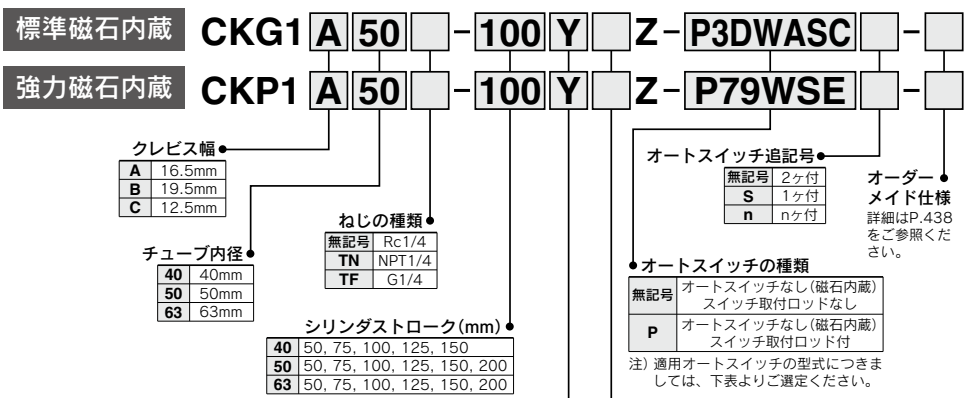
標準磁石内蔵 CKG1 A 50 - 100 Y Z - P3DWASC -

強力磁石内蔵 CKP1 A 50 - 100 Y Z - P79WSE -

クレビス幅

| A | 16.5mm |
|---|---|
| B | 19.5mm |
| C | 12.5mm |

チューブ内径

| 40 | 40mm |
|---|---|
| 50 | 50mm |
| 63 | 63mm |

ねじの種類

| 無記号 | Rc1/4 |
|---|---|
| TN | NPT1/4 |
| TF | G1/4 |

シリンダストローク(mm)

| 40 | 50, 75, 100, 125, 150 |
|---|---|
| 50 | 50, 75, 100, 125, 150, 200 |
| 63 | 50, 75, 100, 125, 150, 200 |

オートスイッチ追記号

| 無記号 | 2ヶ付 |
|---|---|
| S | 1ヶ付 |
| n | nヶ付 |

オーダーメイド仕様
詳細はP.438をご参照ください。

オートスイッチの種類

| 無記号 | オートスイッチなし(磁石内蔵) スイッチ取付ロッドなし |
|---|---|
| P | オートスイッチなし(磁石内蔵) スイッチ取付ロッド付 |

注) 適用オートスイッチの型式につきましては、下表よりご選定ください。